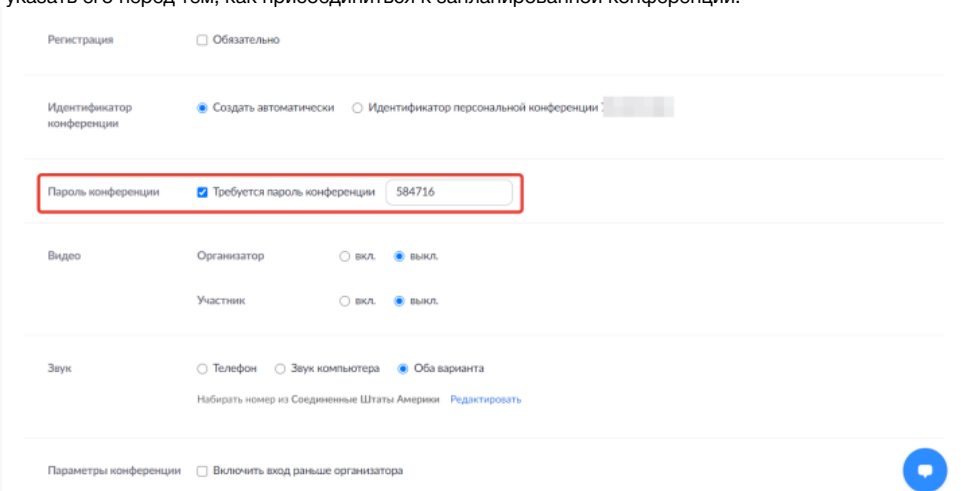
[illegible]

Регистрация ☐ Обязательно

Идентификатор конференции ◉ Создать автоматически ○ Идентификатор персональной конференции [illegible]

Пароль конференции ☑ Требуется пароль конференции 584716

Видео Организатор ○ вкл. ◉ выкл.

Участник ○ вкл. ◉ выкл.

Звук ○ Телефон ○ Звук компьютера ◉ Оба варианта

Набирать номер из Соединенные Штаты Америки Редактировать

Параметры конференции ☐ Включить вход раньше организатора